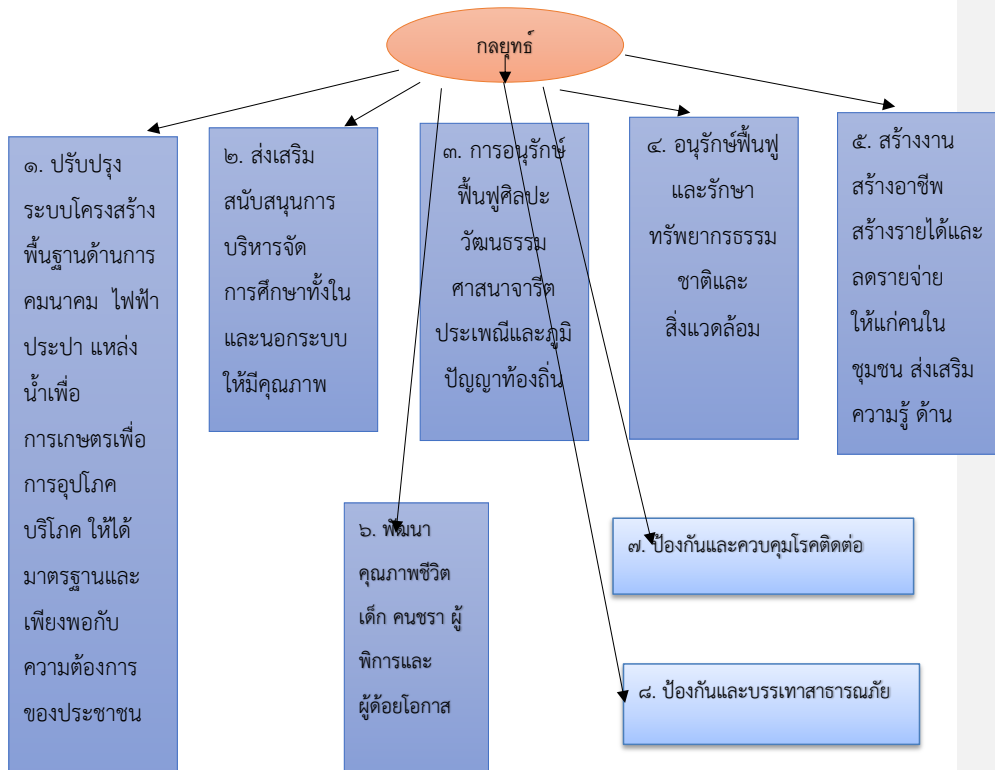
กลยุทธ์

๑. ปรับปรุงระบบโครงสร้างพื้นฐานด้านการคมนาคม ไฟฟ้า ประปา แหล่งน้ำเพื่อการเกษตรเพื่อการอุปโภคบริโภค ให้ได้มาตรฐานและเพียงพอกับความต้องการของประชาชน

๒. ส่งเสริมสนับสนุนการบริหารจัดการศึกษาทั้งในและนอกระบบให้มีคุณภาพ

๓. การอนุรักษ์ฟื้นฟูศิลปะวัฒนธรรมศาสนาจารีตประเพณีและภูมิปัญญาท้องถิ่น

๔. อนุรักษ์ฟื้นฟูและรักษาทรัพยากรธรรมชาติและสิ่งแวดล้อม

๕. สร้างงานสร้างอาชีพ สร้างรายได้และลดรายจ่ายให้แก่คนในชุมชน ส่งเสริมความรู้ ด้าน

๖. พัฒนาคุณภาพชีวิตเด็ก คนชรา ผู้พิการและผู้ด้อยโอกาส

๗. ป้องกันและควบคุมโรคติดต่อ

๘. ป้องกันและบรรเทาสาธารณภัย